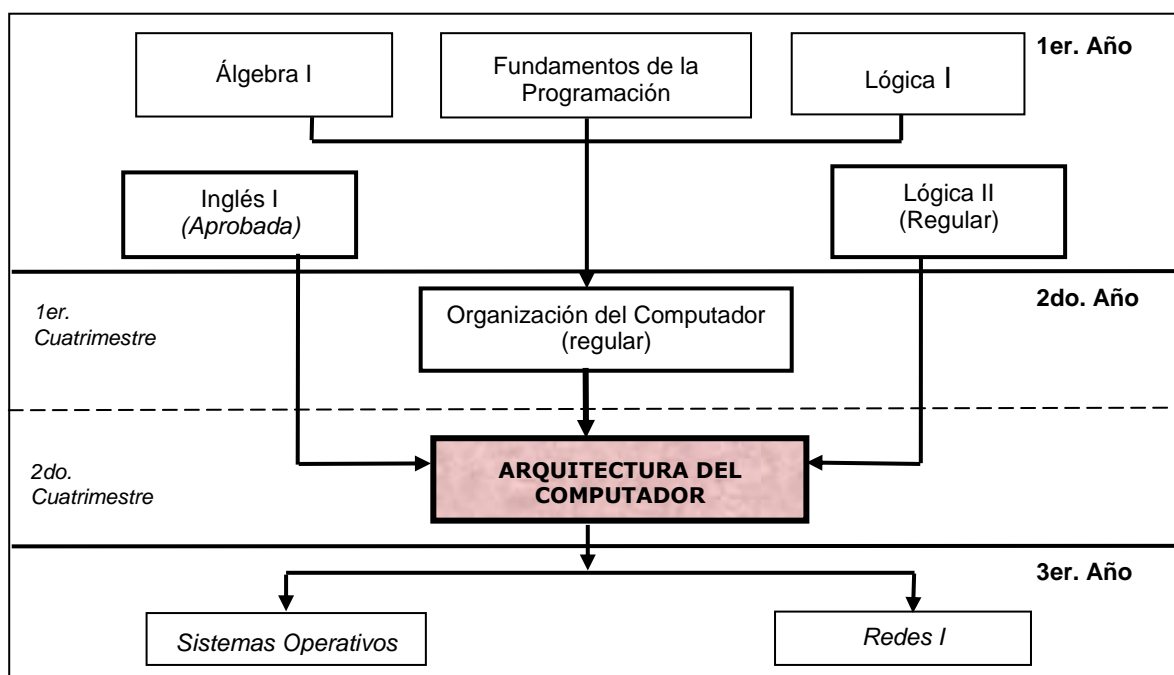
1er. Año

Álgebra I

Fundamentos de la Programación

Lógica I

Inglés I
(Aprobada)

Lógica II
(Regular)

1er. Cuatrimestre

2do. Año

Organización del Computador
(regular)

2do. Cuatrimestre

ARQUITECTURA DEL COMPUTADOR

3er. Año

Sistemas Operativos

Redes I